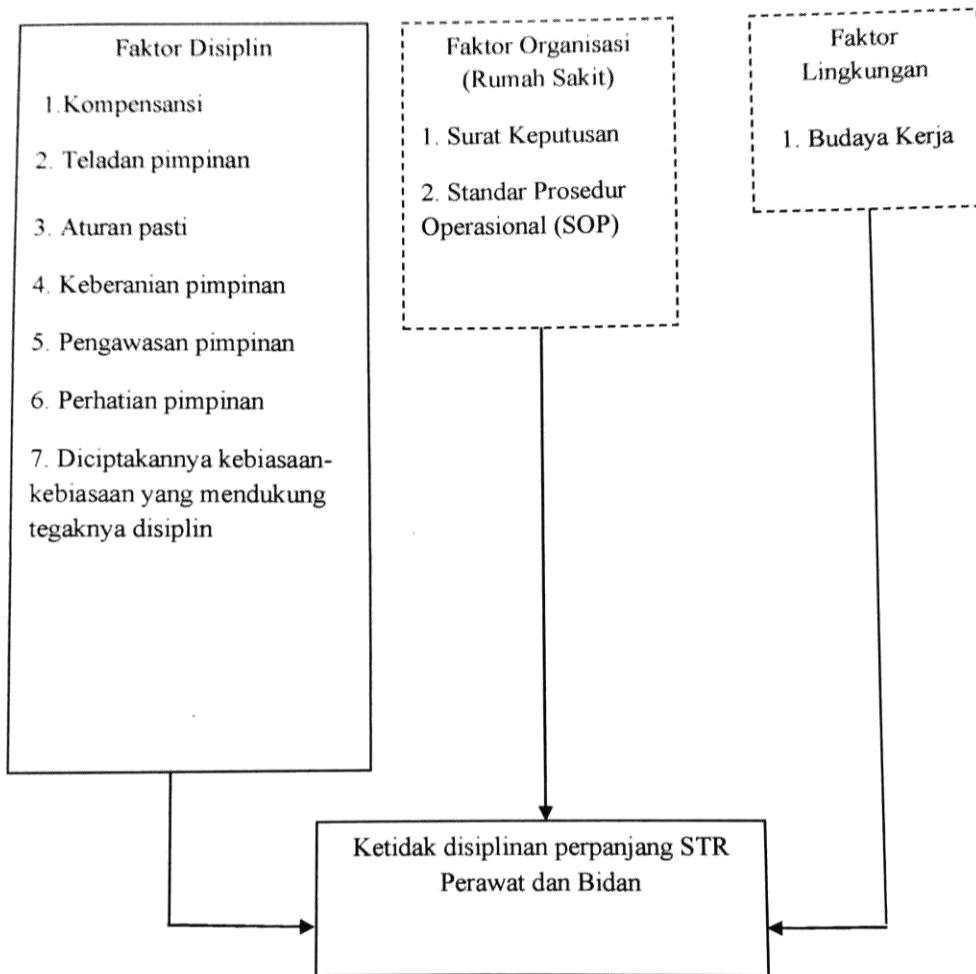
Faktor Disiplin

1. Kompensansi

2. Teladan pimpinan

3. Aturan pasti

4. Keberanian pimpinan

5. Pengawasan pimpinan

6. Perhatian pimpinan

7. Diciptakannya kebiasaan-kebiasaan yang mendukung tegaknya disiplin

Faktor Organisasi (Rumah Sakit)

1. Surat Keputusan

2. Standar Prosedur Operasional (SOP)

Faktor Lingkungan

1. Budaya Kerja

Ketidak disiplinan perpanjang STR Perawat dan Bidan